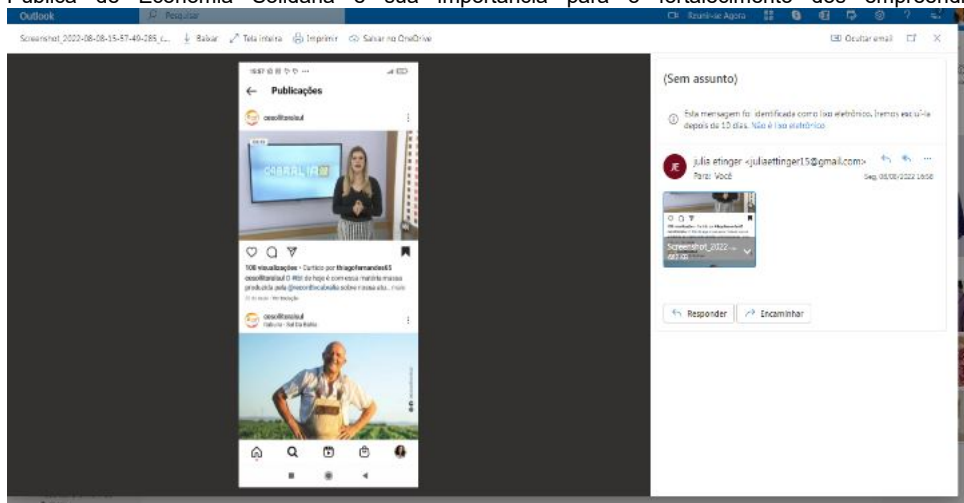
Pública de Economia Solidária e sua importância para o fortalecimento dos empreendi

Outlook Pesquisar Reunir-se Agora

Screenshot_2022-08-08-15-57-49-285_c... Baixar Tela inteira Imprimir Salvar no OneDrive Ocultar email

15:57 Publicações

cesolfiltaralauf

MARÍLIA

108 visualizações · Curtido por thiagofernandes65

cesolfiltaralauf O #tbt de hoje é com essa matéria massa produzida pela @veronikacabello sobre nossa atu... mais

cesolfiltaralauf

(Sem assunto)

Esta mensagem foi identificada como lixo eletrônico. Iremos excluí-la depois de 10 dias. Não é lixo eletrônico

JE julia etinger <juliaettinger15@gmail.com>

Para: Você

Seg, 08/08/2022 16:58

Screenshot_2022-...

Responder Encaminhar